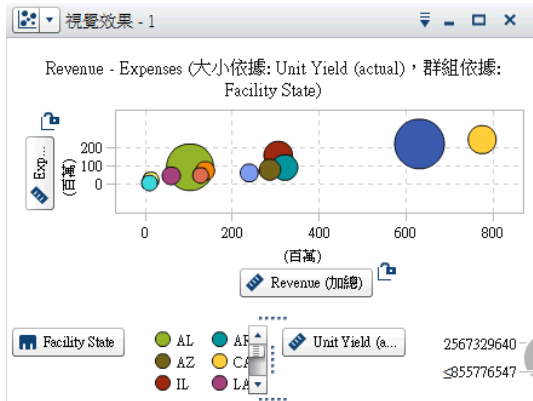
視覺效果 - 1

Revenue - Expenses (大小依據: Unit Yield (actual)，群組依據: Facility State)

Exp...
(百萬)
200
100
0

0
200
400
600
800
(百萬)

Revenue (加總)

Facility State

AL
AR
AZ
CA
IL
LA

Unit Yield (a...

2567329640
≤855776547